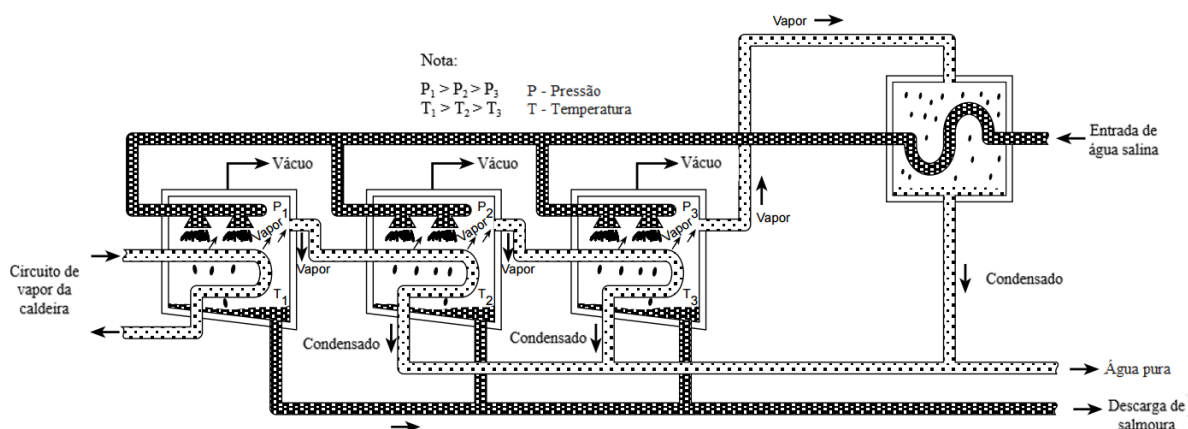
Vapor

Nota:

$P_1 > P_2 > P_3$ P - Pressão
$T_1 > T_2 > T_3$ T - Temperatura

Entrada de água salina

Vácuo

Vácuo

Vácuo

$P_1$

$P_2$

$P_3$

Vapor

Vapor

Vapor

Vapor

Vapor

Vapor

Circuito de vapor da caldeira

$T_1$

$T_2$

$T_3$

Condensado

Condensado

Condensado

Água pura

Descarga de salmoura